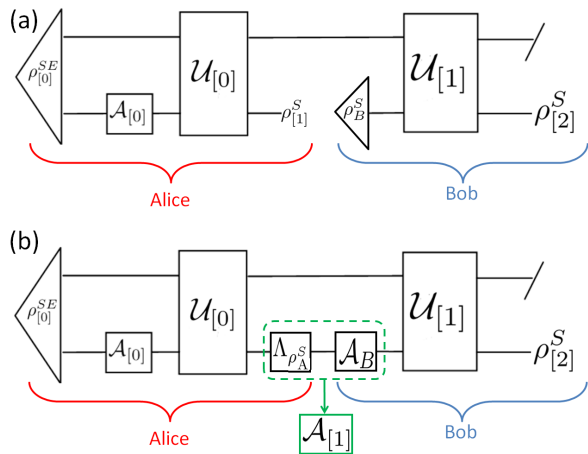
(a)

$\rho_{[0]}^{SE}$

$\mathcal{A}_{[0]}$

$\mathcal{U}_{[0]}$

$\rho_{[1]}^{S}$

$\rho_{B}^{S}$

$\mathcal{U}_{[1]}$

$\rho_{[2]}^{S}$

Alice

Bob

(b)

$\rho_{[0]}^{SE}$

$\mathcal{A}_{[0]}$

$\mathcal{U}_{[0]}$

$\Lambda_{\rho_{A}^{S}}$

$\mathcal{A}_{B}$

$\mathcal{U}_{[1]}$

$\rho_{[2]}^{S}$

Alice

Bob

$\mathcal{A}_{[1]}$